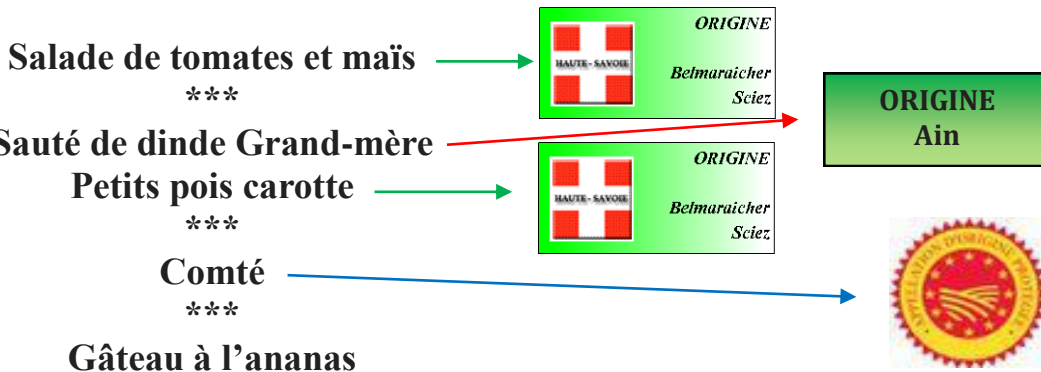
Salade de tomates et maïs
***
Sauté de dinde Grand-mère
Petits pois carotte
***
Comté
***
Gâteau à l'ananas

HAUTE - SAVOIE
ORIGINE
Belmaraicher
Sciez

ORIGINE
Ain

HAUTE - SAVOIE
ORIGINE
Belmaraicher
Sciez

APPELLATION D'ORIGINE PROTÉGÉE